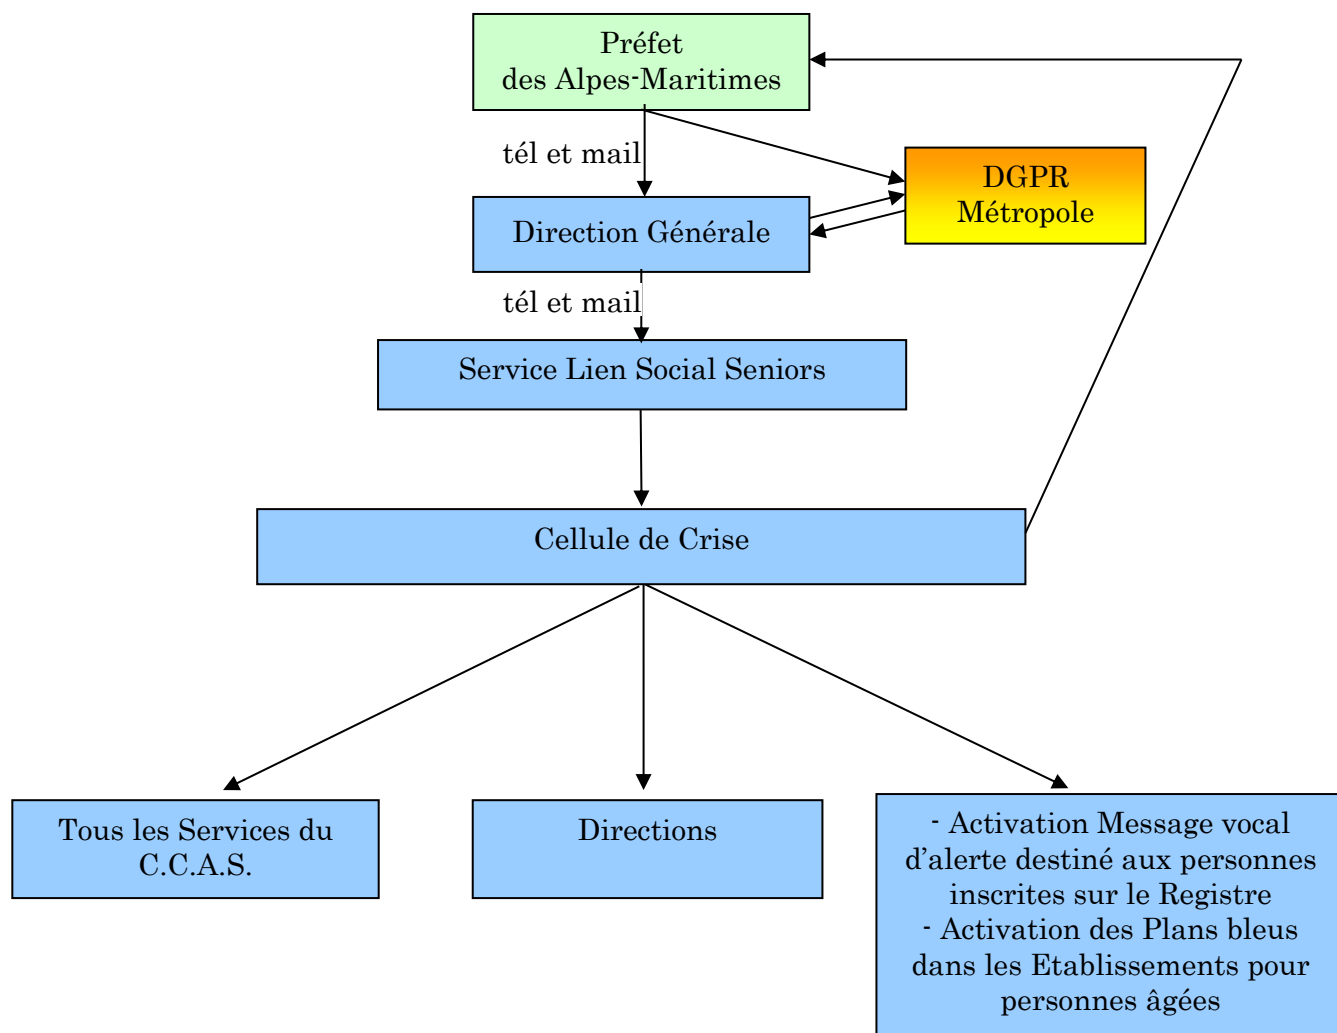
Préfet
des Alpes-Maritimes

tél et mail

DGPR
Métropole

Direction Générale

tél et mail

Service Lien Social Seniors

Cellule de Crise

Tous les Services du C.C.A.S.

Directions

- Activation Message vocal d'alerte destiné aux personnes inscrites sur le Registre
- Activation des Plans bleus dans les Etablissements pour personnes âgées